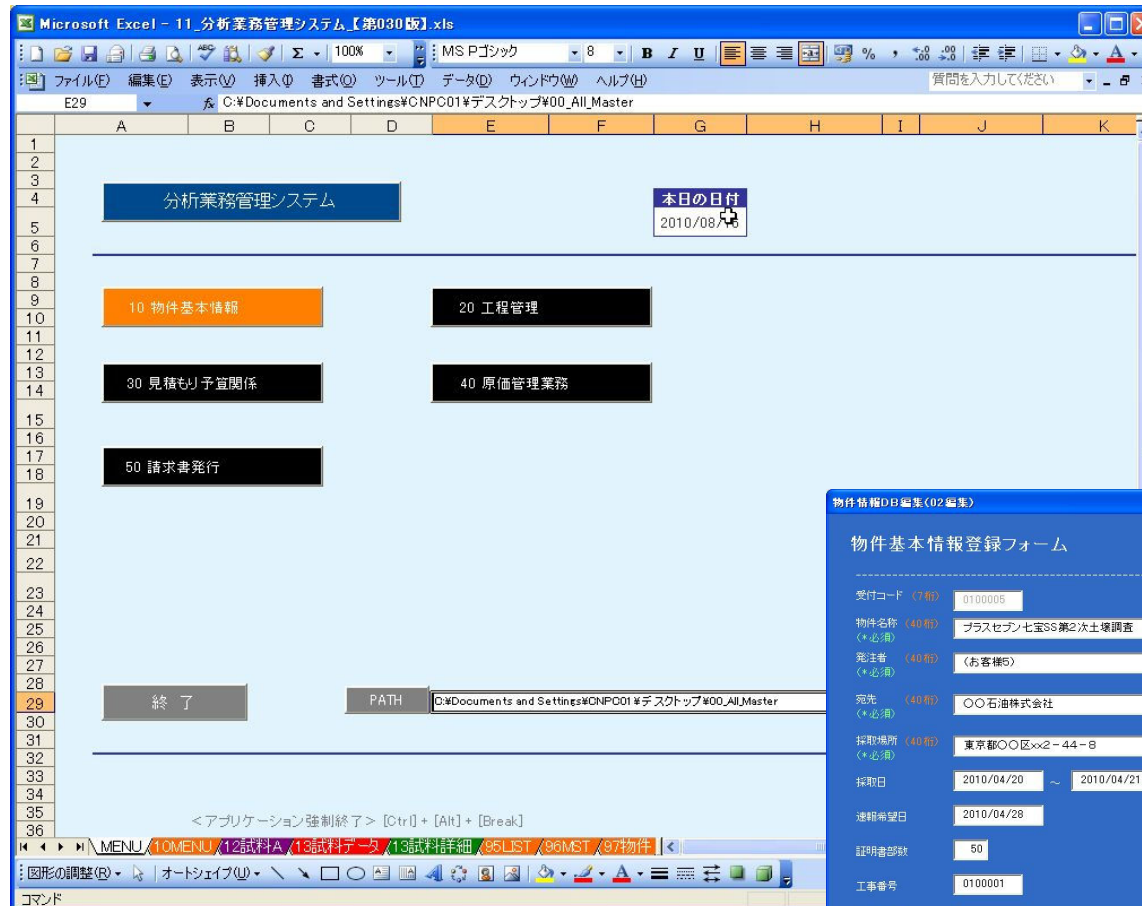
Microsoft Excel - 11_分析業務管理システム【第030版】.xls

100% MS Pゴシック 8 B I U %

ファイル(F) 編集(E) 表示(V) 挿入(I) 書式(O) ツール(T) データ(D) ウィンドウ(W) ヘルプ(H)

質問を入力してください

E29 fx C:¥Documents and Settings¥CNPC01¥デスクトップ¥00_All_Master

| | A | B | C | D | E | F | G | H | I | J | K |
|---|---|---|---|---|---|---|---|---|---|---|---|

1 2 3 4 5 6 7 8 9 10 11 12 13 14 15 16 17 18 19 20 21 22 23 24 25 26 27 28 29 30 31 32 33 34 35 36

分析業務管理システム

本日の日付
2010/08/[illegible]

10 物件基本情報

20 工程管理

30 見積もり予算関係

40 原価管理業務

50 請求書発行

終 了

PATH C:¥Documents and Settings¥CNPC01¥デスクトップ¥00_All_Master

<アプリケーション強制終了> [Ctrl] + [Alt] + [Break]

MENU 10MENU 12試料A 13試料データ 13試料詳細 95LIST 96MST 97物件

図形の調整(R) オートシェイプ(U)

コマンド

物件情報DB編集(02編集)

物件基本情報登録フォーム

受付コード (7桁) 0100005

物件名称 (40桁) (*必須) プラスセブン七宝SS第2次土壌調査

発注者 (40桁) (お客様5)

宛先 (40桁) (*必須) ○○石油株式会社

採取場所 (40桁) (*必須) 東京都○○区xx2-44-8

採取日 2010/04/20 ~ 2010/04/21

速報希望日 2010/04/28

証明書部数 50

工事番号 0100001